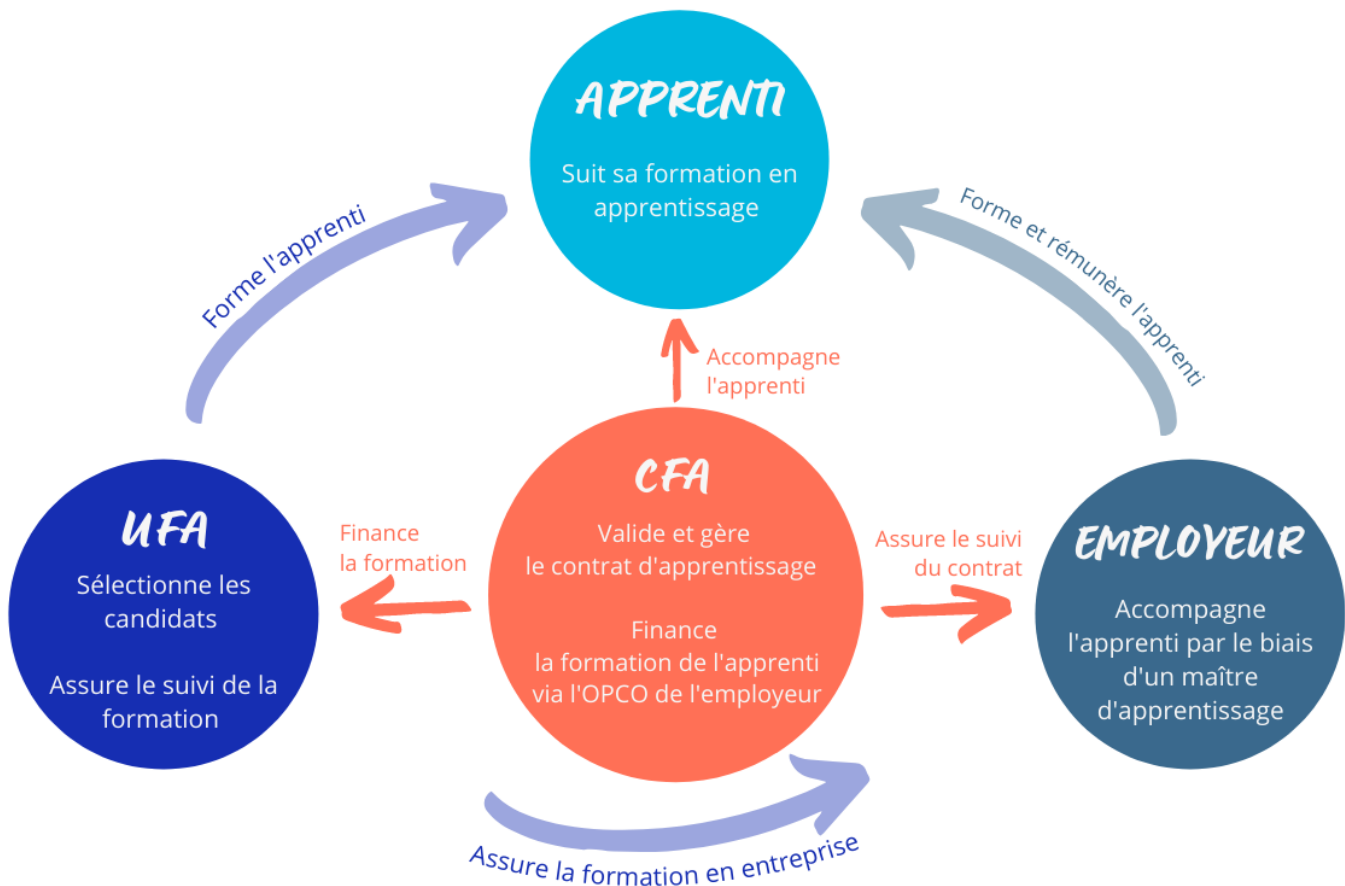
APPRENTI

Suit sa formation en apprentissage

Forme l'apprenti

Forme et rémunère l'apprenti

Accompagne l'apprenti

CFA

Valide et gère le contrat d'apprentissage

Finance la formation de l'apprenti via l'OPCO de l'employeur

UFA

Sélectionne les candidats

Assure le suivi de la formation

Finance la formation

Assure le suivi du contrat

EMPLOYEUR

Accompagne l'apprenti par le biais d'un maître d'apprentissage

Assure la formation en entreprise